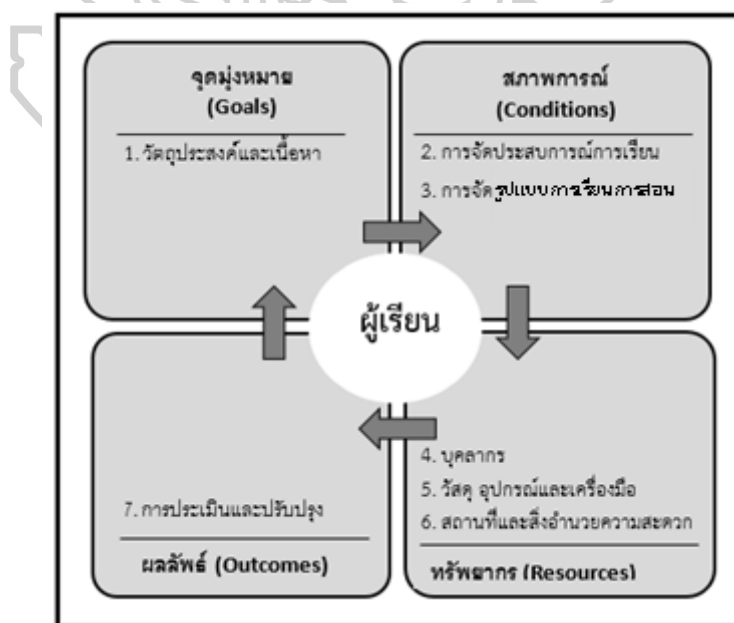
จุดมุ่งหมาย
(Goals)

1. วัตถุประสงค์และเนื้อหา

สภาพการณ์
(Conditions)

2. การจัดประสบการณ์การเรียน

3. การจัดรูปแบบการเรียนการสอน

ผู้เรียน

4. บุคลากร

5. วัสดุ อุปกรณ์และเครื่องมือ

6. สถานที่และสิ่งอำนวยความสะดวก

หรัพยากร (Resources)

7. การประเมินและปรับปรุง

ผลลัพธ์ (Outcomes)